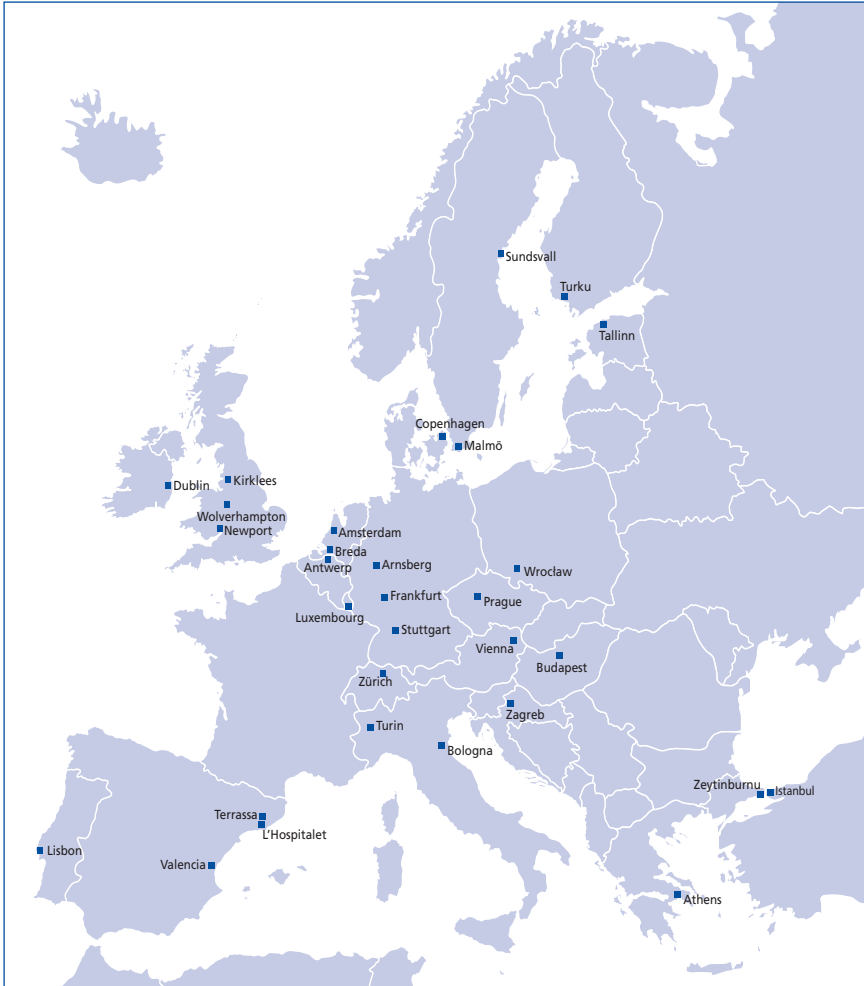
Sundsvall
Turku
Tallinn
Copenhagen
Malmö
Dublin
Kirklees
Wolverhampton
Newport
Amsterdam
Breda
Antwerp
Arnsberg
Wrocław
Frankfurt
Prague
Luxembourg
Stuttgart
Vienna
Budapest
Zürich
Zagreb
Turin
Bologna
Zeytinburnu
Istanbul
Terrassa
L'Hospitalet
Lisbon
Valencia
Athens